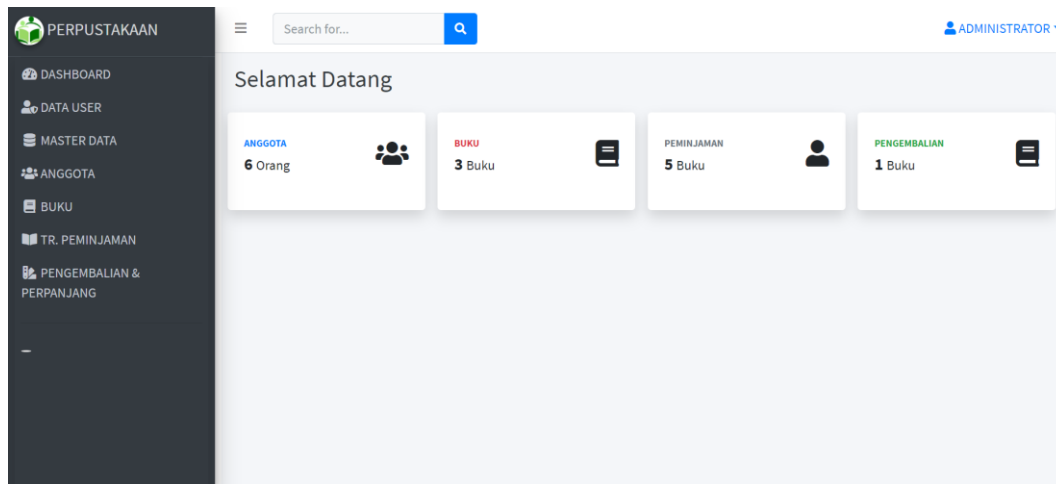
PERPUSTAKAAN

DASHBOARD
DATA USER
MASTER DATA
ANGGOTA
BUKU
TR. PEMINJAMAN
PENGEMBALIAN & PERPANJANG

Search for...

ADMINISTRATOR

Selamat Datang

ANGGOTA
6 Orang

BUKU
3 Buku

PEMINJAMAN
5 Buku

PENGEMBALIAN
1 Buku